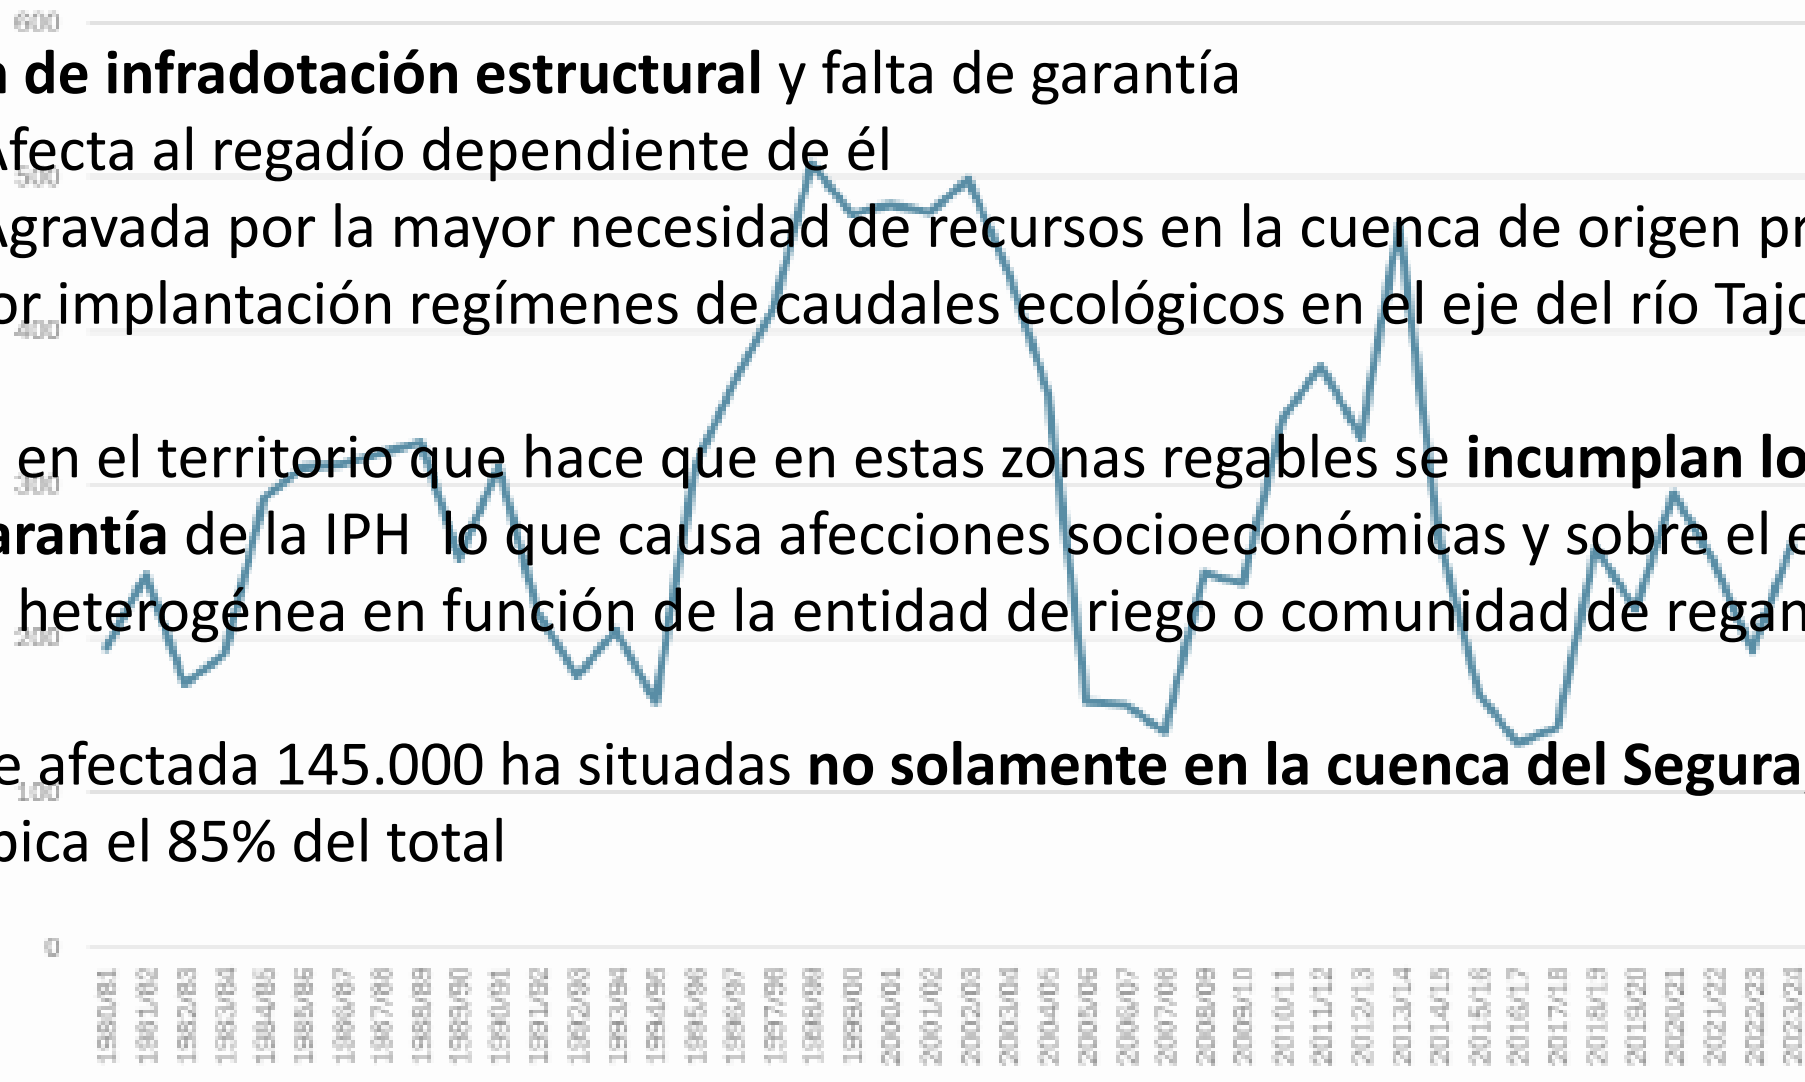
600

a de infradotación estructural y falta de garantía

Afecta al regadío dependiente de él

Agravada por la mayor necesidad de recursos en la cuenca de origen pr

or implantación regímenes de caudales ecológicos en el eje del río Tajo

500

400

en el territorio que hace que en estas zonas regables se incumplan lo

arantía de la IPH lo que causa afecciones socioeconómicas y sobre el e

heterogénea en función de la entidad de riego o comunidad de regan

300

200

e afectada 145.000 ha situadas no solamente en la cuenca del Segura

bica el 85% del total

100

0

1980/81 1981/82 1982/83 1983/84 1984/85 1985/86 1986/87 1987/88 1988/89 1989/90 1990/91 1991/92 1992/93 1993/94 1994/95 1995/96 1996/97 1997/98 1998/99 1999/00 2000/01 2001/02 2002/03 2003/04 2004/05 2005/06 2006/07 2007/08 2008/09 2009/10 2010/11 2011/12 2012/13 2013/14 2014/15 2015/16 2016/17 2017/18 2018/19 2019/20 2020/21 2021/22 2022/23 2023/24